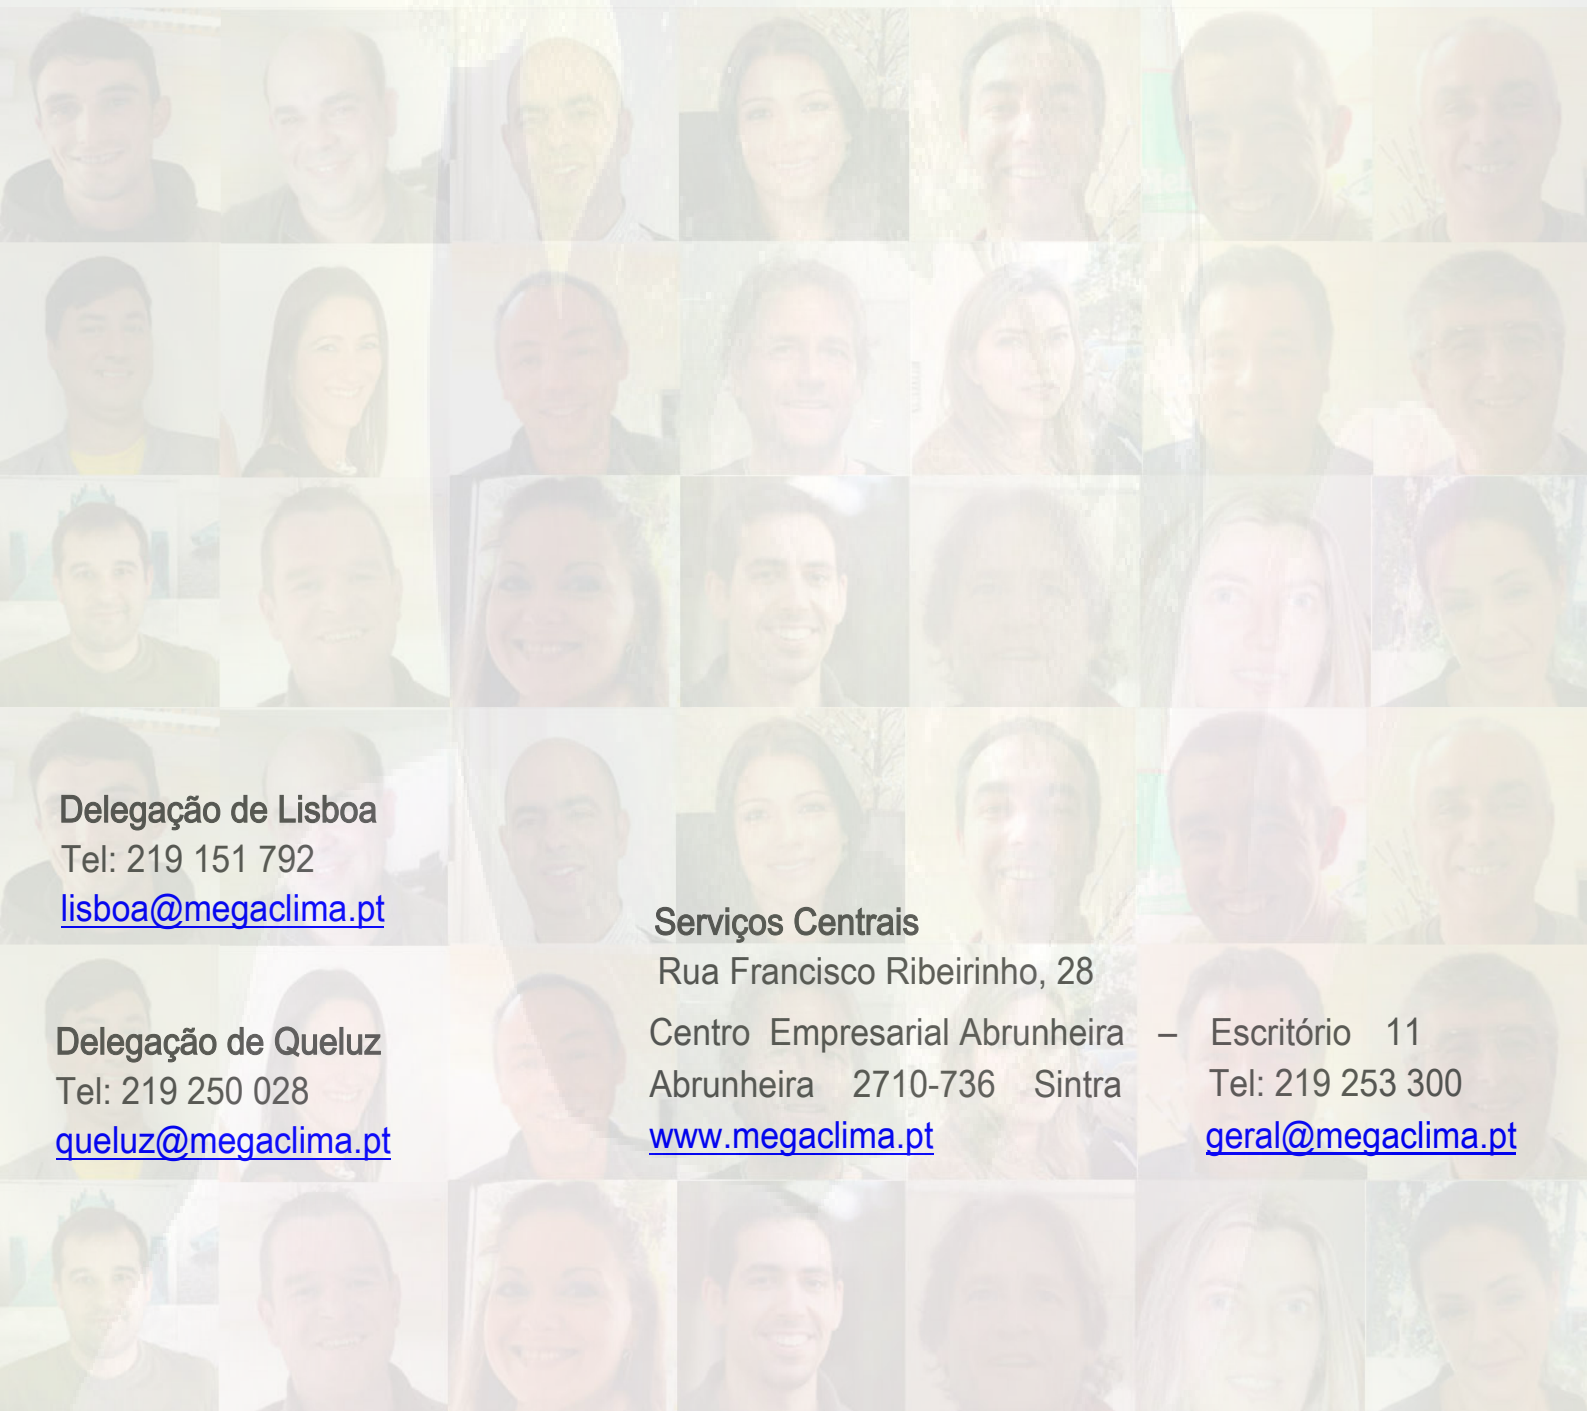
Delegação de Lisboa
Tel: 219 151 792
lisboa@megaclima.pt

Delegação de Queluz
Tel: 219 250 028
queluz@megaclima.pt

Serviços Centrais
Rua Francisco Ribeirinho, 28
Centro Empresarial Abrunheira – Escritório 11
Abrunheira 2710-736 Sintra
www.megaclima.pt

Tel: 219 253 300
geral@megaclima.pt